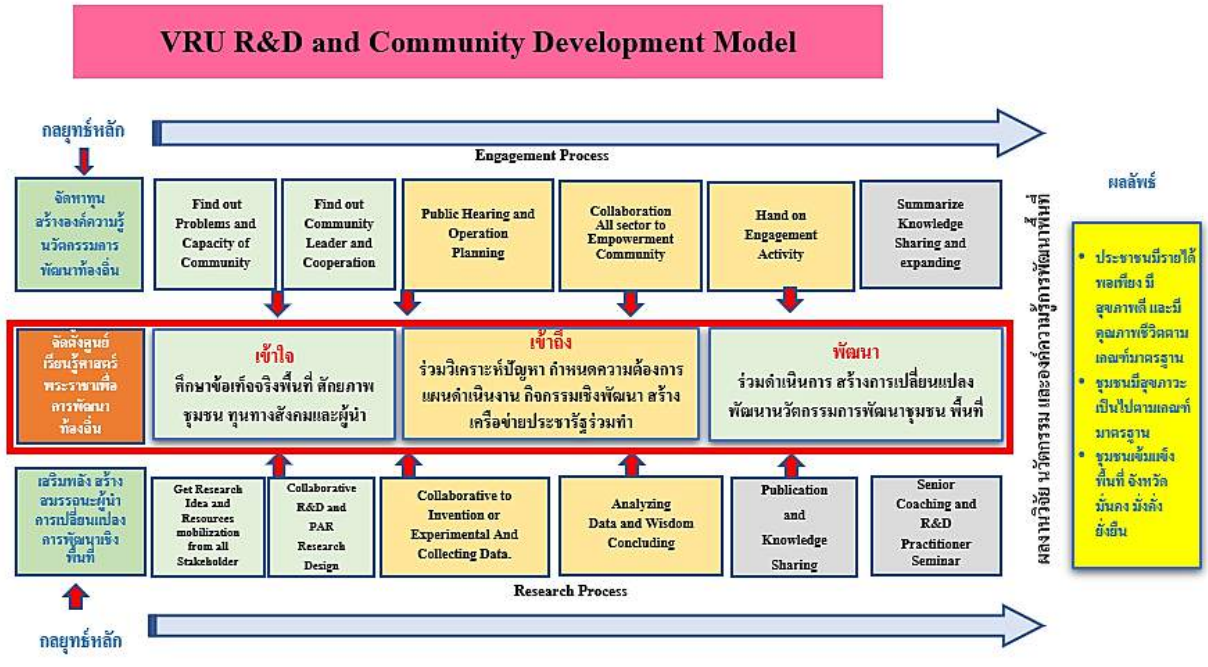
VRU R&D and Community Development Model

กลยุทธ์หลัก

Engagement Process

จัดหาทุน สร้างองค์ความรู้ นวัตกรรมการพัฒนาท้องถิ่น

Find out Problems and Capacity of Community

Find out Community Leader and Cooperation

Public Hearing and Operation Planning

Collaboration All sector to Empowerment Community

Hand on Engagement Activity

Summarize Knowledge Sharing and expanding

จัดตั้งศูนย์เรียนรู้ศาสตร์พระราชาเพื่อการพัฒนาท้องถิ่น

เข้าใจ
ศึกษาข้อเท็จจริงพื้นที่ ศักยภาพชุมชน ทุนทางสังคมและผู้นำ

เข้าถึง
ร่วมวิเคราะห์ปัญหา กำหนดความต้องการ แผนดำเนินงาน กิจกรรมเชิงพัฒนา สร้างเครือข่ายประชารัฐร่วมทำ

พัฒนา
ร่วมดำเนินการ สร้างการเปลี่ยนแปลง พัฒนานวัตกรรมการพัฒนาชุมชน พื้นที่

เสริมพลัง สร้างสมรรถนะผู้นำการเปลี่ยนแปลงการพัฒนาเชิงพื้นที่

Get Research Idea and Resources mobilization from all Stakeholder

Collaborative R&D and PAR Research Design

Collaborative to Invention or Experimental And Collecting Data.

Analyzing Data and Wisdom Concluding

Publication and Knowledge Sharing

Senior Coaching and R&D Practitioner Seminar

Research Process

กลยุทธ์หลัก

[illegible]

ผลลัพธ์

• ประชาชนมีรายได้พอเพียง มีสุขภาพดี และมีคุณภาพชีวิตตามเกณฑ์มาตรฐาน
• ชุมชนมีสุขภาวะเป็นไปตามเกณฑ์มาตรฐาน
• ชุมชนเข้มแข็ง พื้นที่ จังหวัด มั่นคง มั่งคั่ง ยั่งยืน